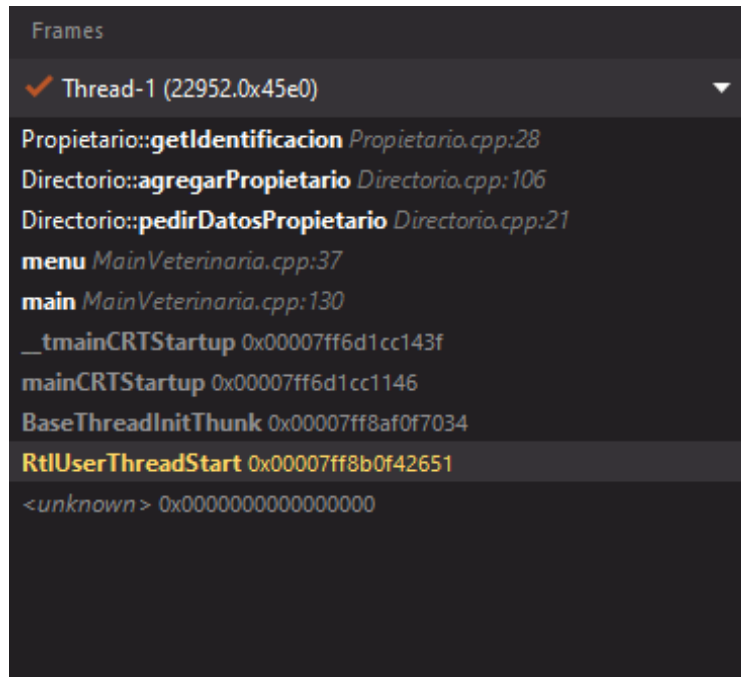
Frames

Thread-1 (22952.0x45e0)

Propietario::getIdentificacion Propietario.cpp:28
Directorio::agregarPropietario Directorio.cpp:106
Directorio::pedirDatosPropietario Directorio.cpp:21
menu MainVeterinaria.cpp:37
main MainVeterinaria.cpp:130
__tmainCRTStartup 0x00007ff6d1cc143f
mainCRTStartup 0x00007ff6d1cc1146
BaseThreadInitThunk 0x00007ff8af0f7034
RtlUserThreadStart 0x00007ff8b0f42651
<unknown> 0x0000000000000000